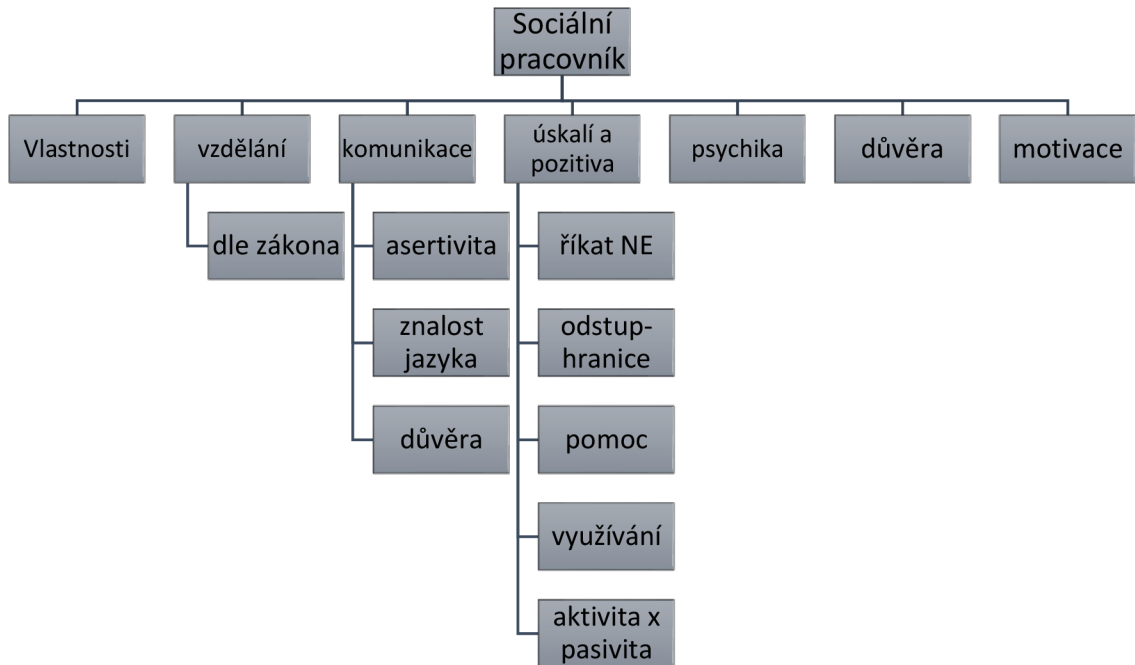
Sociální pracovník

Vlastnosti

vzdělání

dle zákona

komunikace

asertivita

znalost jazyka

důvěra

úskalí a pozitiva

říkat NE

odstup-hranice

pomoc

využívání

aktivita x pasivita

psychika

důvěra

motivace